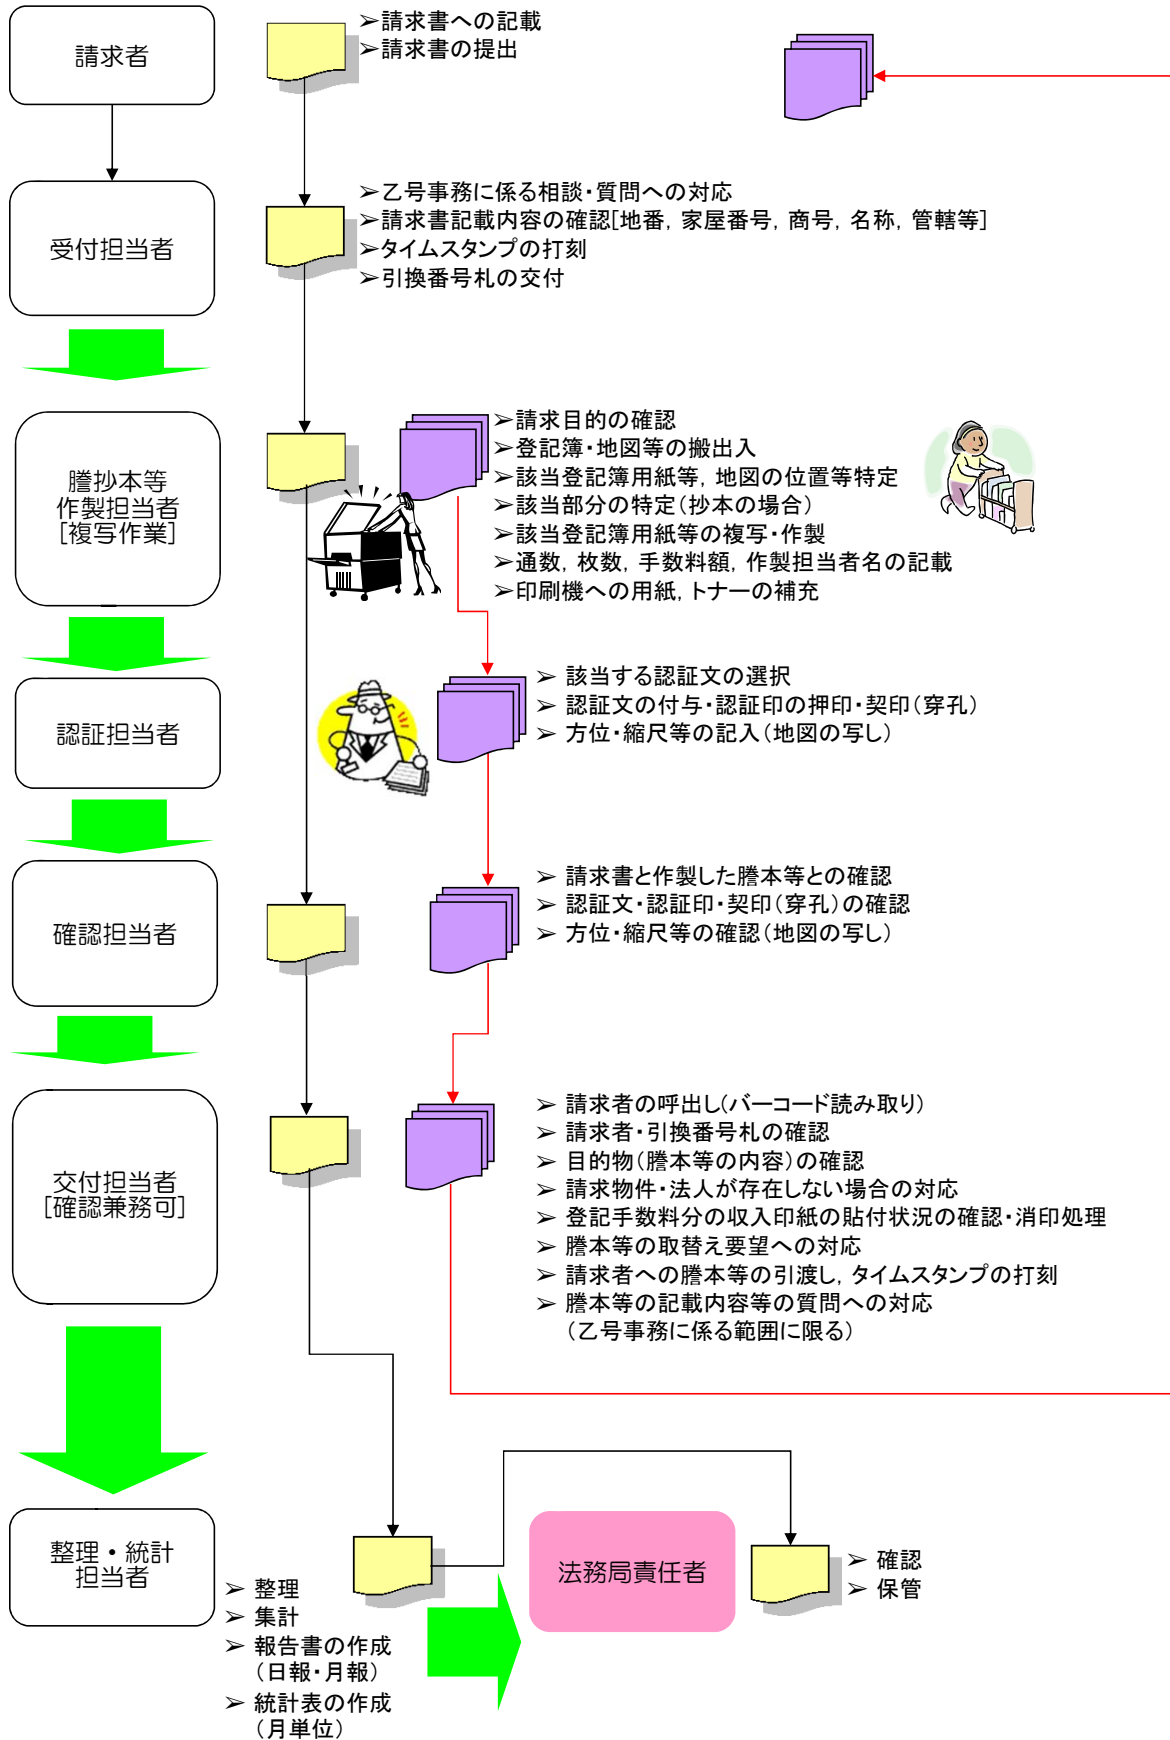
請求者

➢請求書への記載
➢請求書の提出

受付担当者

➢乙号事務に係る相談・質問への対応
➢請求書記載内容の確認[地番，家屋番号，商号，名称，管轄等]
➢タイムスタンプの打刻
➢引換番号札の交付

謄抄本等
作製担当者
[複写作業]

➢請求目的の確認
➢登記簿・地図等の搬出入
➢該当登記簿用紙等，地図の位置等特定
➢該当部分の特定(抄本の場合)
➢該当登記簿用紙等の複写・作製
➢通数，枚数，手数料額，作製担当者名の記載
➢印刷機への用紙，トナーの補充

認証担当者

➢ 該当する認証文の選択
➢ 認証文の付与・認証印の押印・契印(穿孔)
➢ 方位・縮尺等の記入(地図の写し)

確認担当者

➢ 請求書と作製した謄本等との確認
➢ 認証文・認証印・契印(穿孔)の確認
➢ 方位・縮尺等の確認(地図の写し)

交付担当者
[確認兼務可]

➢ 請求者の呼出し(バーコード読み取り)
➢ 請求者・引換番号札の確認
➢ 目的物(謄本等の内容)の確認
➢ 請求物件・法人が存在しない場合の対応
➢ 登記手数料分の収入印紙の貼付状況の確認・消印処理
➢ 謄本等の取替え要望への対応
➢ 請求者への謄本等の引渡し，タイムスタンプの打刻
➢ 謄本等の記載内容等の質問への対応
(乙号事務に係る範囲に限る)

整理・統計
担当者

➢ 整理
➢ 集計
➢ 報告書の作成
(日報・月報)
➢ 統計表の作成
(月単位)

法務局責任者

➢ 確認
➢ 保管